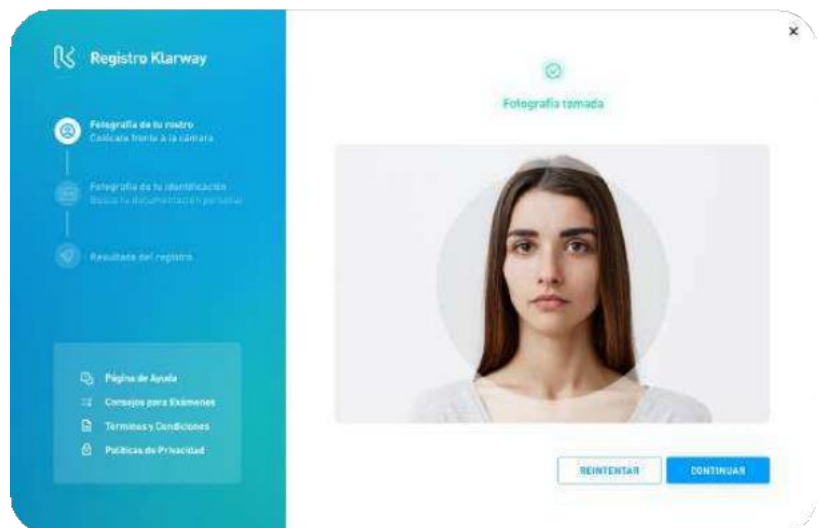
Registro Klarway

Fotografía de tu rostro
Colócate frente a la cámara

Fotografía de tu identificación
Busca tu documentación personal

Resultado del registro

Página de Ayuda
Consejos para Exámenes
Términos y Condiciones
Políticas de Privacidad

×

Fotografía tomada

REINTENTAR
CONTINUAR